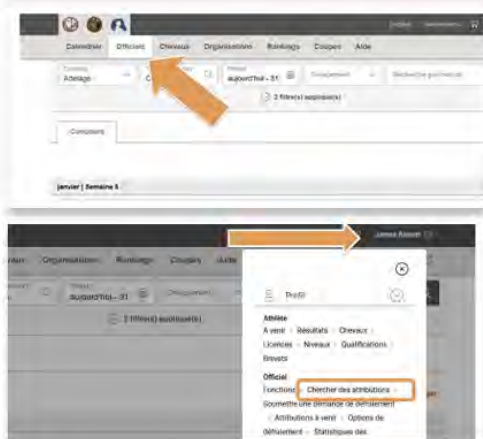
Calendrier Officiels Chevaux Organisations Rankings Coupes Aide

Attelage

aujourd'hui - 31

2 filtre(s) appliqué(s)

Concours

janvier | Semaine 5

Organisations Rankings Coupes Aide

aujourd'hui - 31

2 filtre(s) appliqué(s)

Profil

Athlète
A venir · Résultats · Chevaux · Licences · Niveaux · Qualifications · Brevets

Officiel
Fonctions · Chercher des attributions · Soumettre une demande de défraiement · Attributions à venir · Options de défraiement · Statistiques des